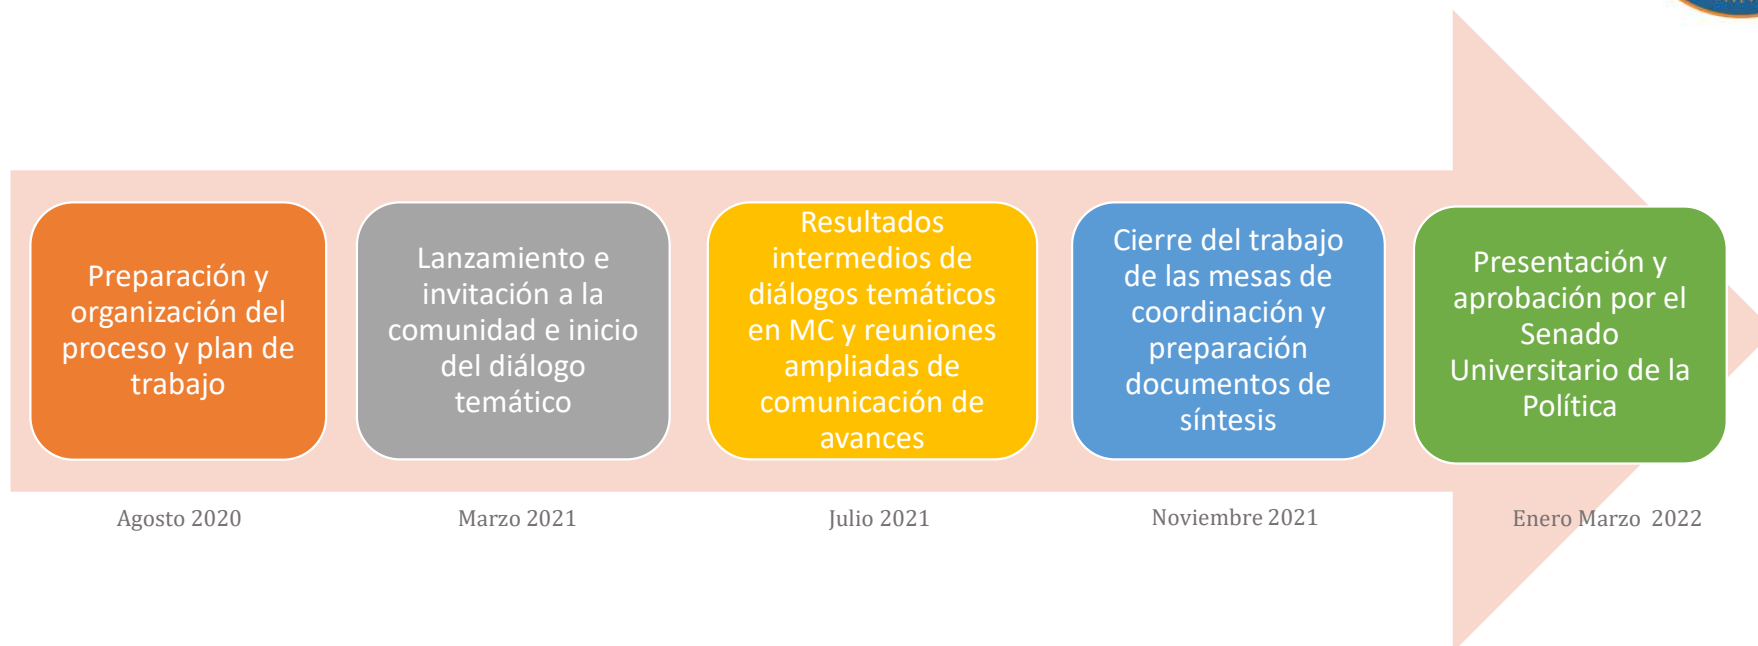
Preparación y organización del proceso y plan de trabajo

Lanzamiento e invitación a la comunidad e inicio del diálogo temático

Resultados intermedios de diálogos temáticos en MC y reuniones ampliadas de comunicación de avances

Cierre del trabajo de las mesas de coordinación y preparación documentos de síntesis

Presentación y aprobación por el Senado Universitario de la Política

Agosto 2020

Marzo 2021

Julio 2021

Noviembre 2021

Enero Marzo 2022